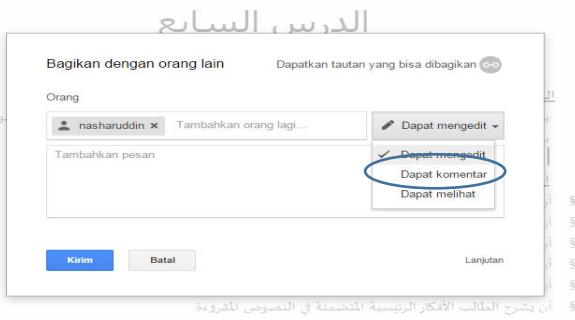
الدرس السابع

Bagikan dengan orang lain

Dapatkan tautan yang bisa dibagikan

Orang

nasharuddin ×

Tambahkan orang lagi...

Dapat mengedit

Tambahkan pesan

Dapat mengedit

Dapat komentar

Dapat melihat

Kirim

Batal

Lanjutan

أن يشرح الطالب الأفكار الرئيسية المتضمنة في النصوص المقروءة